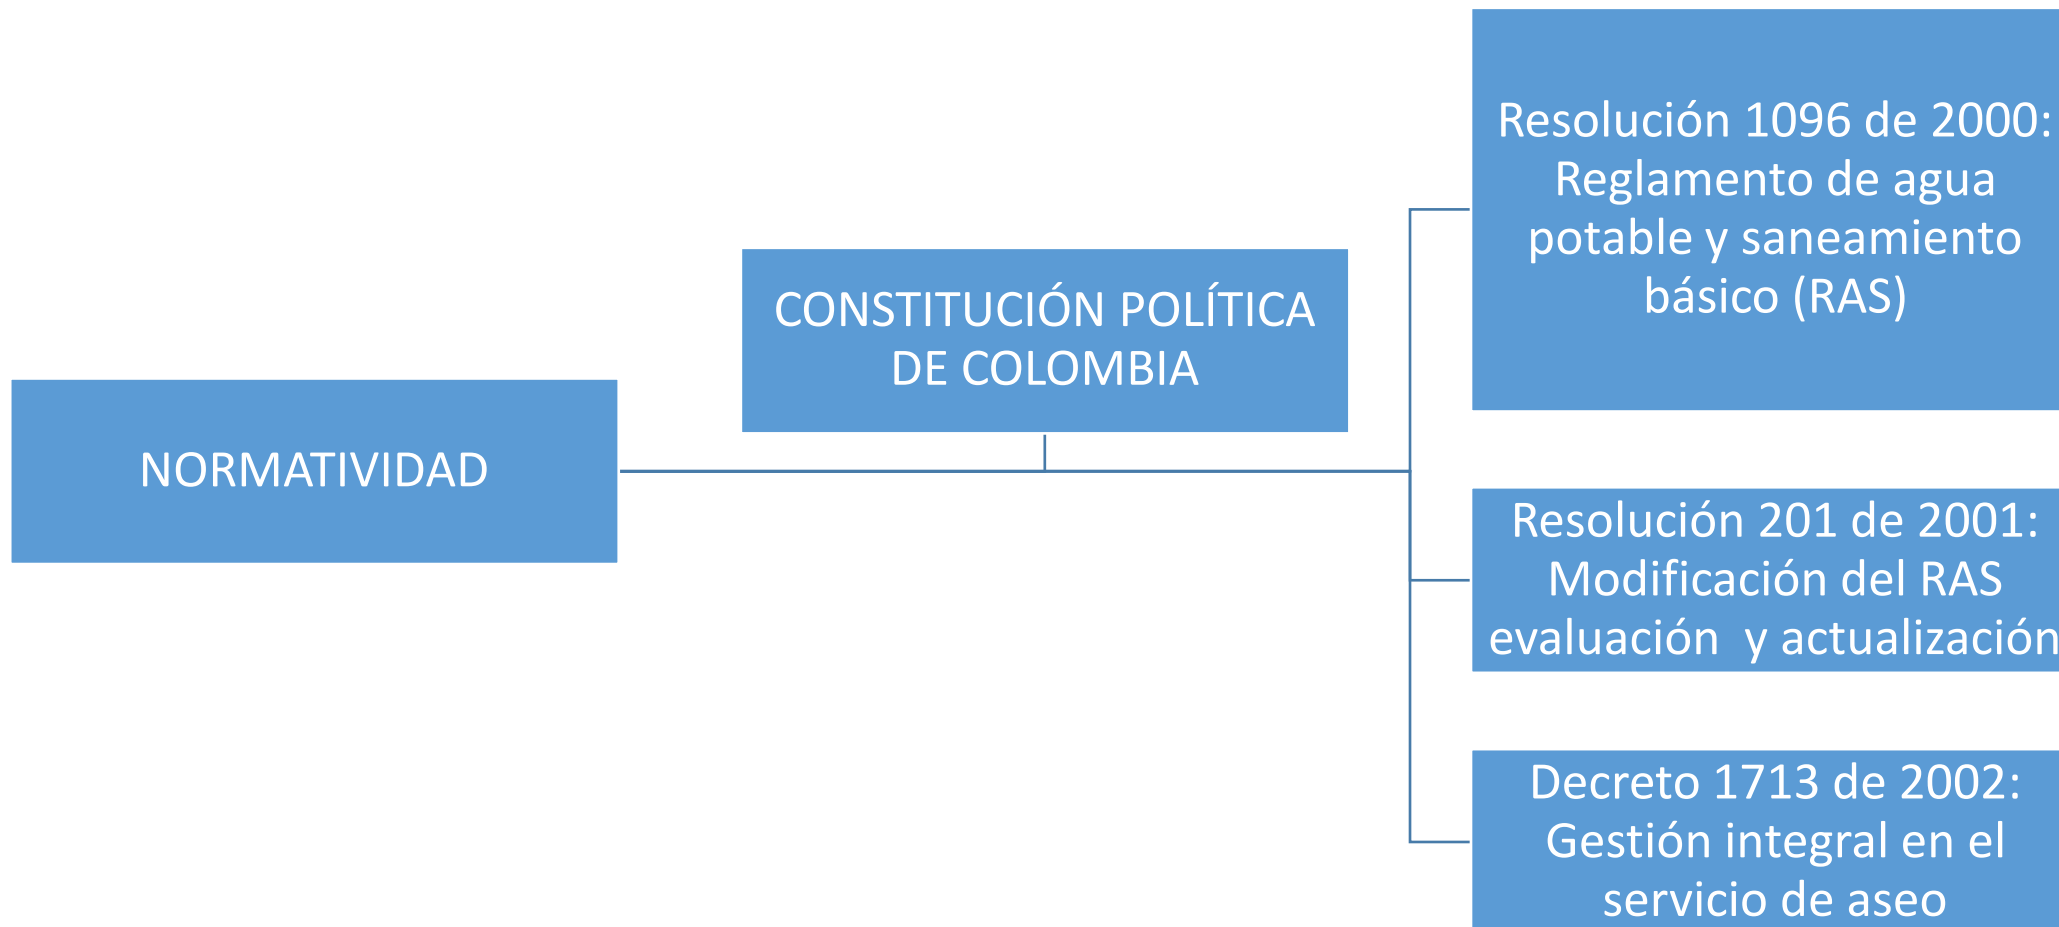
NORMATIVIDAD

CONSTITUCIÓN POLÍTICA DE COLOMBIA

Resolución 1096 de 2000: Reglamento de agua potable y saneamiento básico (RAS)

Resolución 201 de 2001: Modificación del RAS evaluación y actualización

Decreto 1713 de 2002: Gestión integral en el servicio de aseo